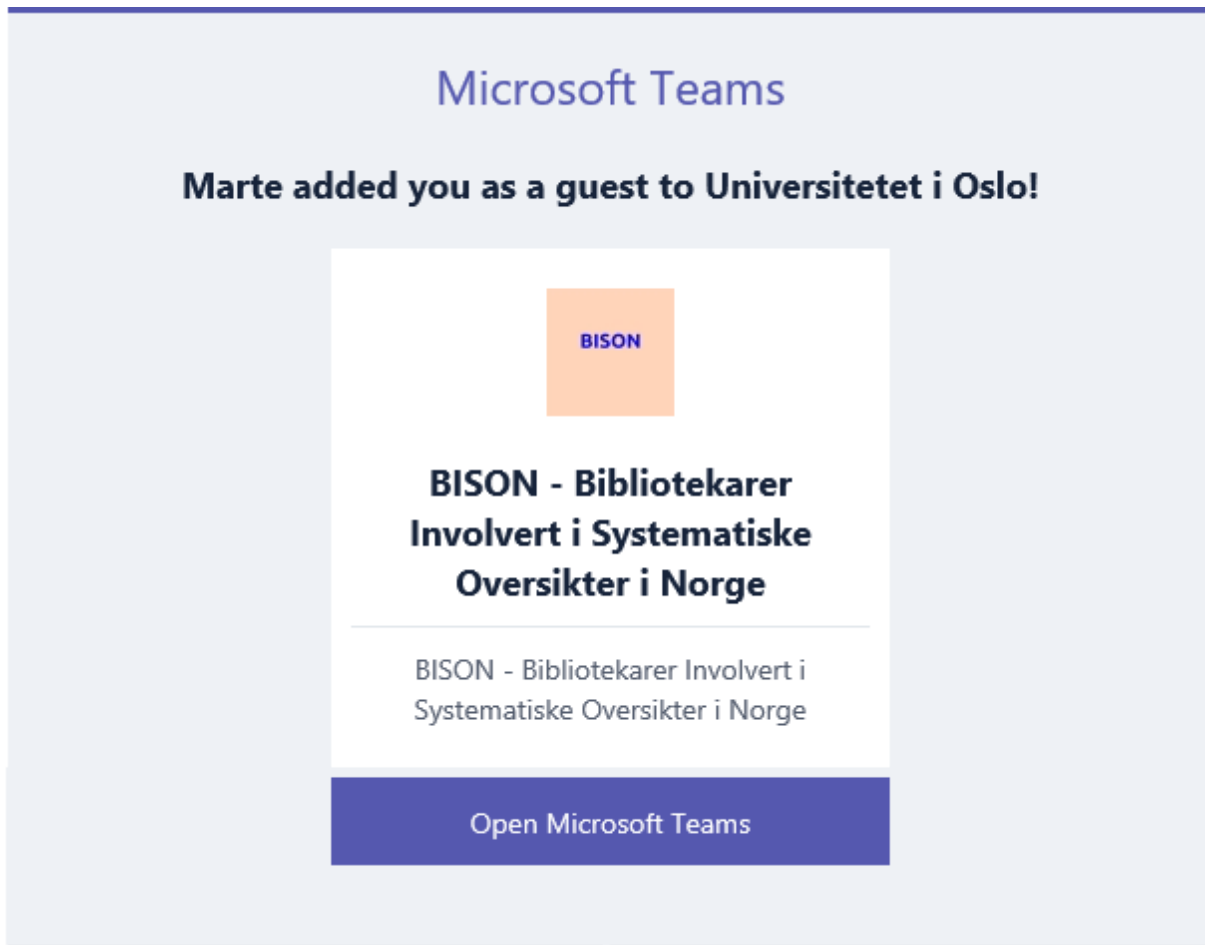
Microsoft Teams

Marte added you as a guest to Universitetet i Oslo!

BISON

BISON - Bibliotekarer Involvert i Systematiske Oversikter i Norge

BISON - Bibliotekarer Involvert i Systematiske Oversikter i Norge

Open Microsoft Teams